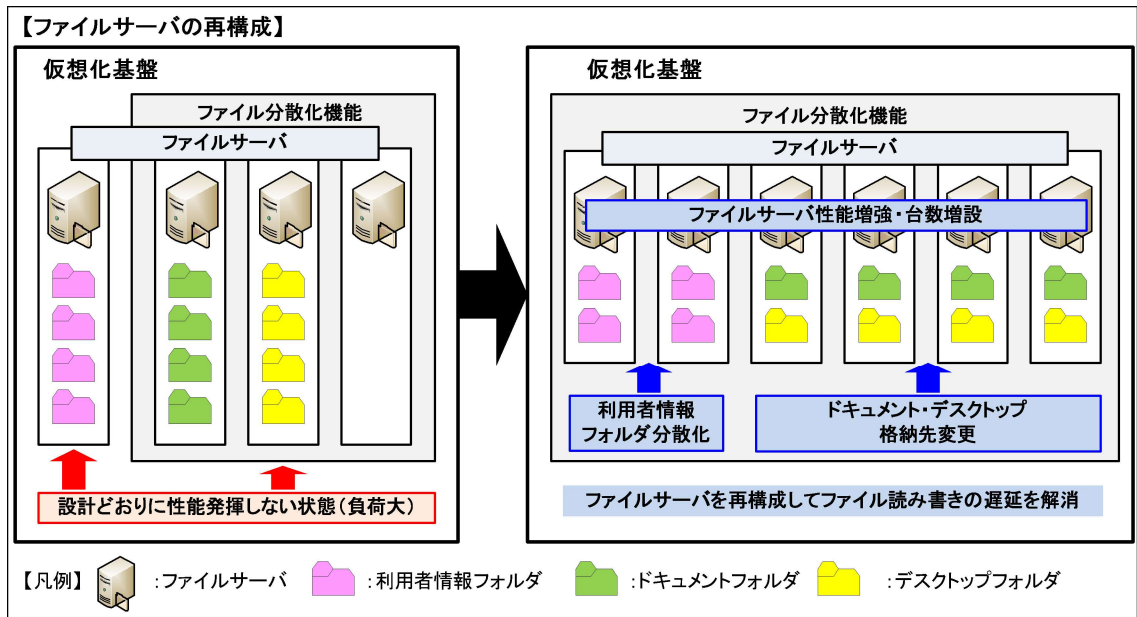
【ファイルサーバの再構成】

仮想化基盤

ファイル分散化機能

ファイルサーバ

設計どおりに性能発揮しない状態(負荷大)

仮想化基盤

ファイル分散化機能

ファイルサーバ

ファイルサーバ性能増強・台数増設

利用者情報フォルダ分散化

ドキュメント・デスクトップ格納先変更

ファイルサーバを再構成してファイル読み書きの遅延を解消

【凡例】 :ファイルサーバ :利用者情報フォルダ :ドキュメントフォルダ :デスクトップフォルダ